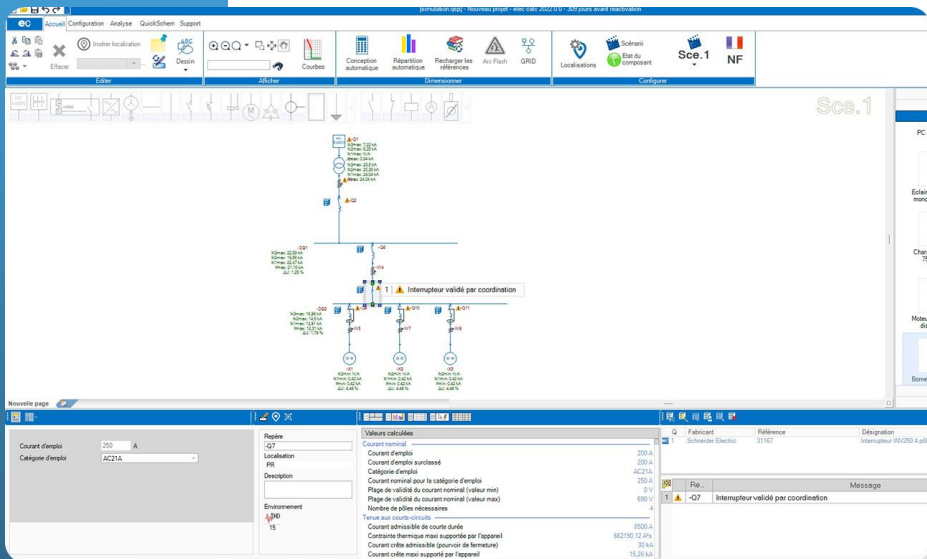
[simulation.qsp] - Nouveau projet - elec calc 2022 0.0 - 309 jours avant réactivation

Accueil Configuration Analyse QuickSchem Support

Effacer Inverser localisation Dessin

Editer

Courbes

Afficher

Conception automatique Répartition automatique Recharger les références Arc Flash GRID

Dimensionner

Localisations Scénarii Etat du composant Sce.1 NF

Configurer

Sce.1

1 Interrupteur validé par coordination

Nouvelle page

Courant d'emploi 250 A
Catégorie d'emploi AC21A

Repère
-Q7
Localisation
PR
Description

Environnement
THD
15

Valeurs calculées
Courant nominal
Courant d'emploi 200 A
Courant d'emploi surclassé 200 A
Catégorie d'emploi AC21A
Courant nominal pour la catégorie d'emploi 250 A
Plage de validité du courant nominal (valeur min) 0 V
Plage de validité du courant nominal (valeur max) 690 V
Nombre de pôles nécessaires 4
Tenue aux courts-circuits
Courant admissible de courte durée 8500 A
Contrainte thermique maxi supportée par l'appareil 662190,12 A²s
Courant crête admissible (pouvoir de fermeture) 30 kA
Courant crête maxi supporté par l'appareil 15,26 kA

| Q | Fabricant | Référence | Désignation |
|---|---|---|---|
| 1 | Schneider Electric | 31167 | Interrupteur INV250 4 pôl |

| | Re... | Message |
|---|---|---|
| 1 | -Q7 | Interrupteur validé par coordination |

PC
Eclair monc
Char 75
Moteu dis
Borne